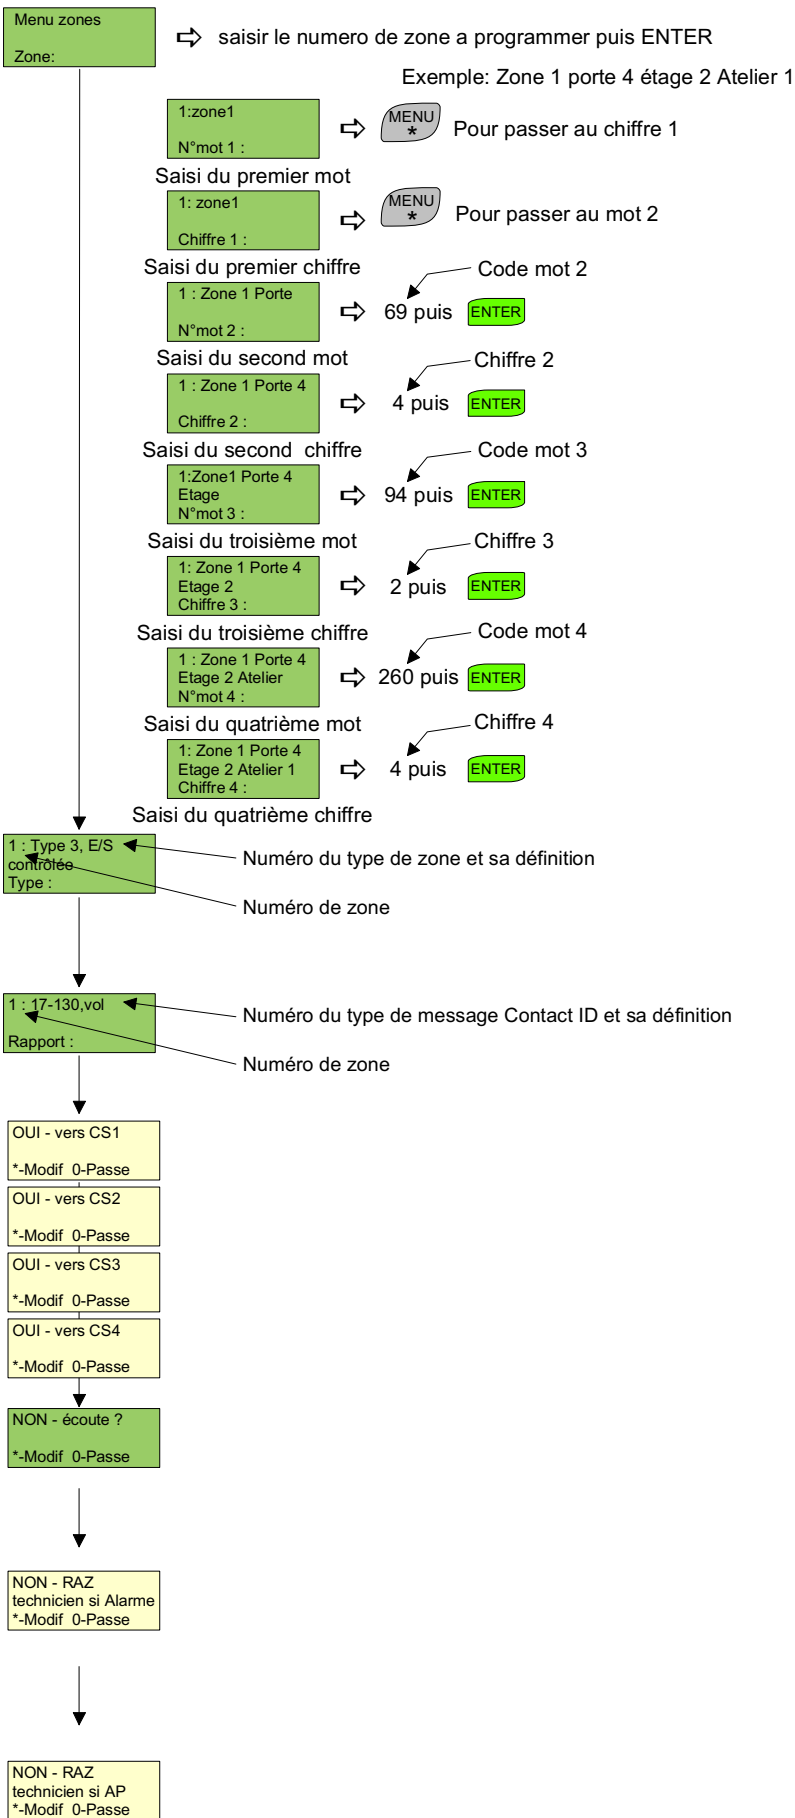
Menu zones

Zone:

saisir le numero de zone a programmer puis ENTER

Exemple: Zone 1 porte 4 étage 2 Atelier 1

1:zone1

N°mot 1 :

MENU
*
Pour passer au chiffre 1

Saisi du premier mot

1: zone1

Chiffre 1 :

MENU
*
Pour passer au mot 2

Saisi du premier chiffre

Code mot 2

1 : Zone 1 Porte

N°mot 2 :

69 puis ENTER

Saisi du second mot

Chiffre 2

1 : Zone 1 Porte 4

Chiffre 2 :

4 puis ENTER

Saisi du second chiffre

Code mot 3

1:Zone1 Porte 4
Etage
N°mot 3 :

94 puis ENTER

Saisi du troisième mot

Chiffre 3

1: Zone 1 Porte 4
Etage 2
Chiffre 3 :

2 puis ENTER

Saisi du troisième chiffre

Code mot 4

1 : Zone 1 Porte 4
Etage 2 Atelier
N°mot 4 :

260 puis ENTER

Saisi du quatrième mot

Chiffre 4

1: Zone 1 Porte 4
Etage 2 Atelier 1
Chiffre 4 :

4 puis ENTER

Saisi du quatrième chiffre

1 : Type 3, E/S
contrôlée
Type :

Numéro du type de zone et sa définition

Numéro de zone

1 : 17-130,vol

Rapport :

Numéro du type de message Contact ID et sa définition

Numéro de zone

OUI - vers CS1

*-Modif 0-Passe

OUI - vers CS2

*-Modif 0-Passe

OUI - vers CS3

*-Modif 0-Passe

OUI - vers CS4

*-Modif 0-Passe

NON - écoute ?

*-Modif 0-Passe

NON - RAZ
technicien si Alarme
*-Modif 0-Passe

NON - RAZ
technicien si AP
*-Modif 0-Passe